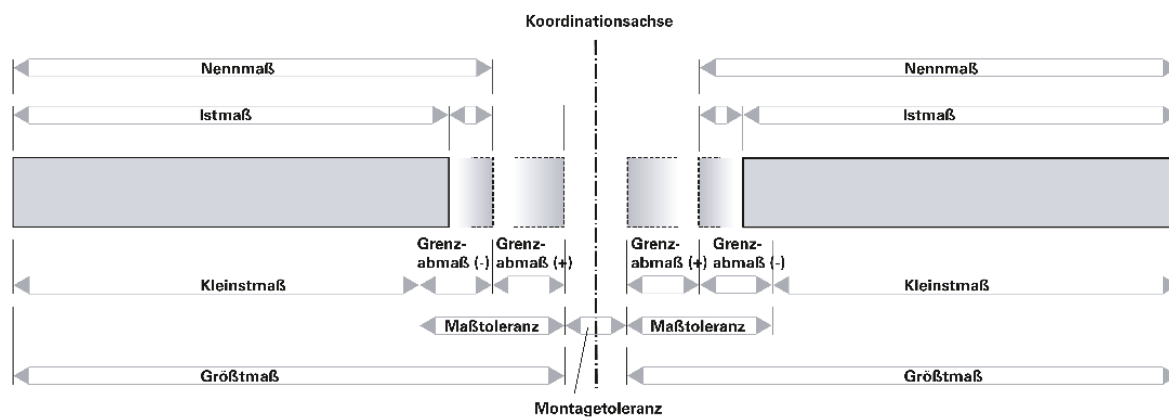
Koordinationsachse

Nennmaß

Nennmaß

Istmaß

Istmaß

Grenzabmaß (-)

Grenzabmaß (+)

Grenzabmaß (+)

Grenzabmaß (-)

Kleinstmaß

Kleinstmaß

Maßtoleranz

Maßtoleranz

Größtmaß

Größtmaß

Montagetoleranz